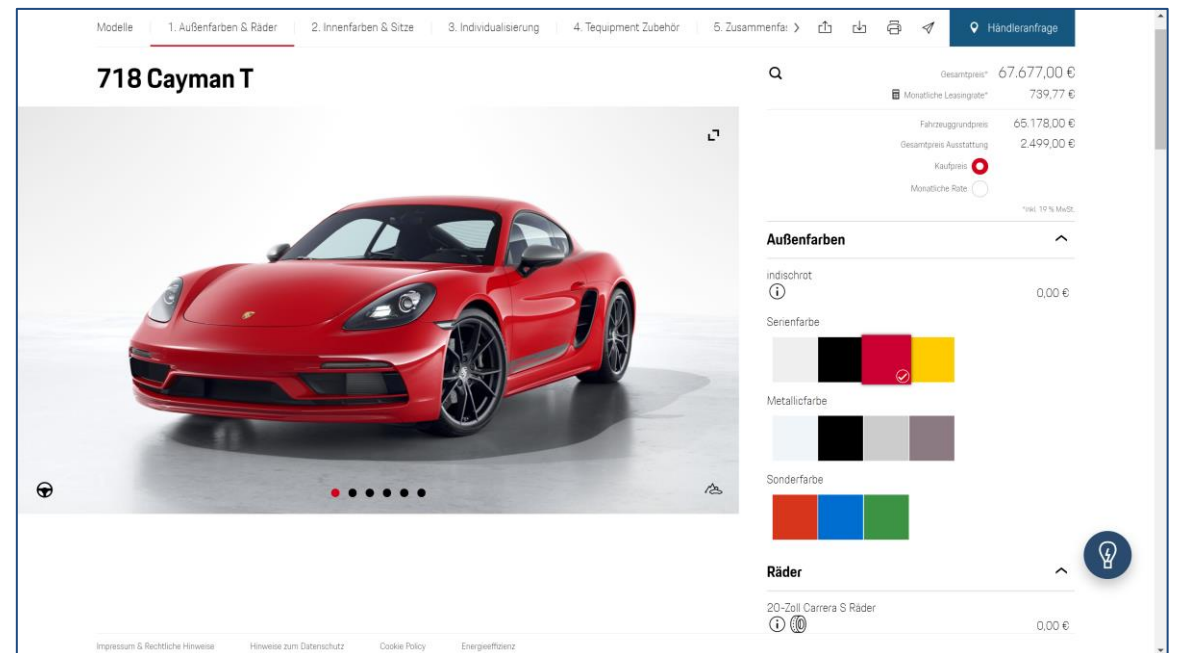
Modelle | 1. Außenfarben & Räder | 2. Innenfarben & Sitze | 3. Individualisierung | 4. Tequipment Zubehör | 5. Zusammenfas >

Händleranfrage

718 Cayman T

Gesamtpreis* 67.677,00 €
Monatliche Leasingrate* 739,77 €

Fahrzeuggrundpreis 65.178,00 €
Gesamtpreis Ausstattung 2.499,00 €
Kaufpreis
Monatliche Rate

*inkl. 19 % MwSt.

Außenfarben

indischrot
0,00 €

Serienfarbe

Metallicfarbe

Sonderfarbe

Räder

20-Zoll Carrera S Räder
0,00 €

Impressum & Rechtliche Hinweise | Hinweise zum Datenschutz | Cookie Policy | Energieeffizienz